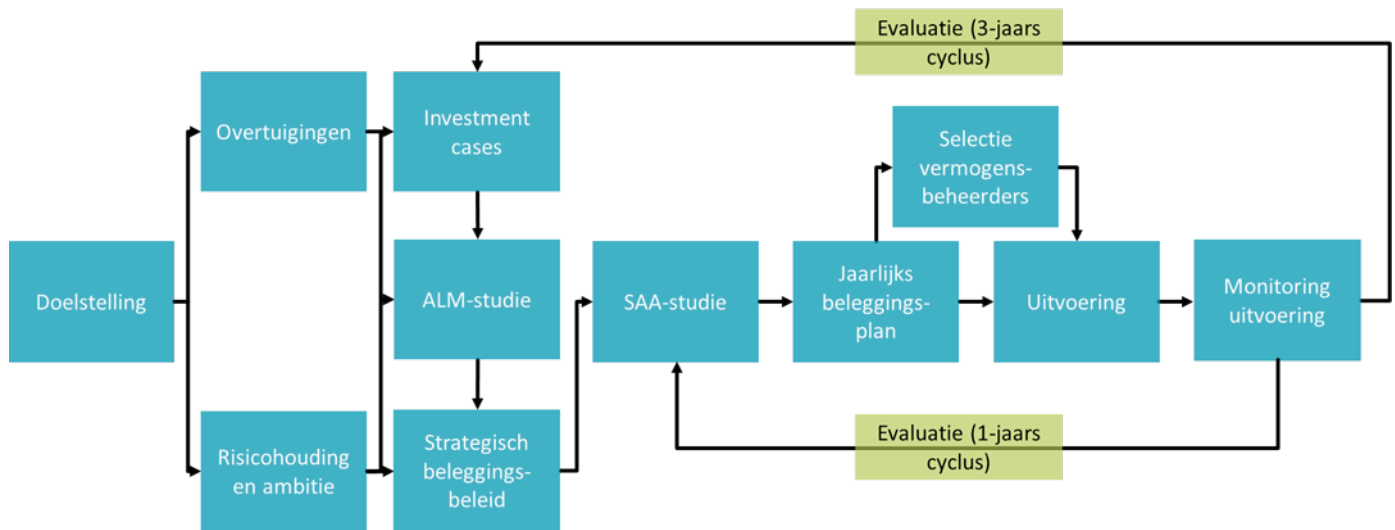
Evaluatie (3-jaars cyclus)

Doelstelling

Overtuigingen

Risicohouding en ambitie

Investment cases

ALM-studie

Strategisch beleggingsbeleid

SAA-studie

Jaarlijks beleggingsplan

Selectie vermogensbeheerders

Uitvoering

Monitoring uitvoering

Evaluatie (1-jaars cyclus)